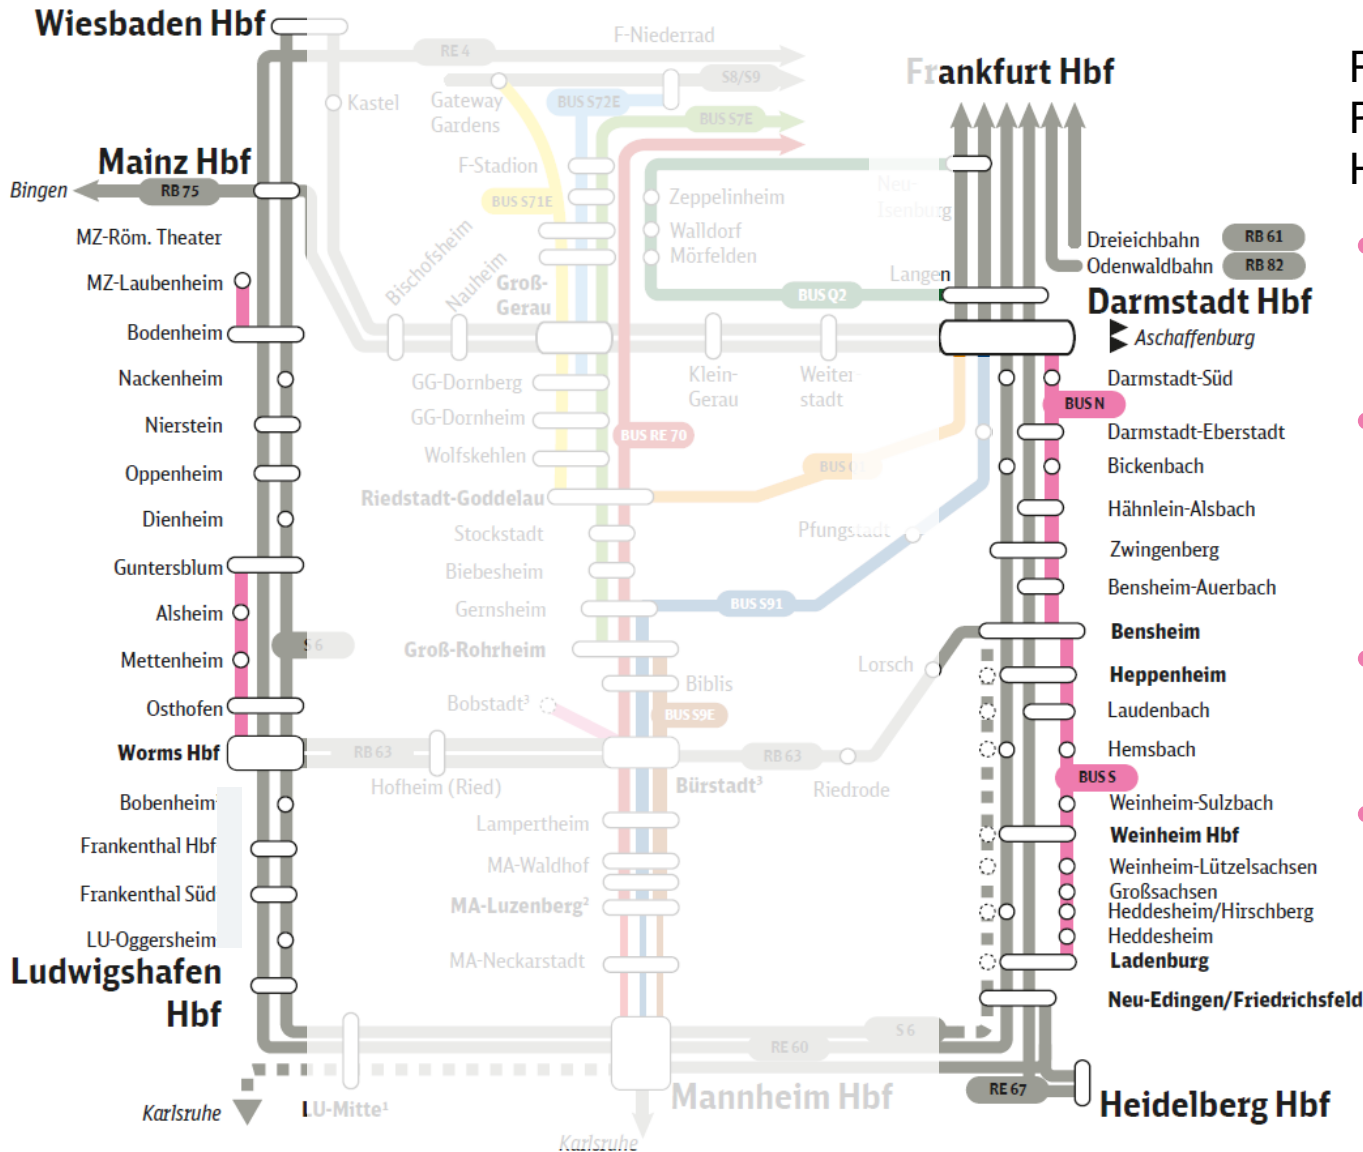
Wiesbaden Hbf

RE 4

F-Niederrad

S8/S9

Frankfurt Hbf

Kastel

Gateway Gardens

BUS S72E

BUS S7E

Mainz Hbf

Bingen

RB 75

F-Stadion

BUS S71E

Zeppelinheim

Walldorf

Mörfelden

Neu-Isenburg

Dreieichbahn

RB 61

Odenwaldbahn

RB 82

MZ-Röm. Theater

MZ-Laubenheim

Bischofsheim

Nauheim

Groß-Gerau

BUS Q2

Langen

Darmstadt Hbf

Aschaffenburg

Bodenheim

Nackenheim

GG-Dornberg

Klein-Gerau

Weiterstadt

Darmstadt-Süd

BUS N

Nierstein

GG-Dornheim

BUS RE 70

Darmstadt-Eberstadt

Wolfskehlen

Bickenbach

Oppenheim

BUS

Riedstadt-Goddelau

Hähnlein-Alsbach

Dienheim

Stockstadt

Pfungstadt

Zwingenberg

Guntersblum

Biebesheim

Bensheim-Auerbach

Alsheim

Gernsheim

BUS S91

Bensheim

S 6

Mettenheim

Groß-Rohrheim

Lorsch

Heppenheim

Biblis

Osthofen

Bobstadt³

BUS S9E

Laudenbach

Worms Hbf

RB 63

RB 63

Hemsbach

Hofheim (Ried)

Bürstadt³

Riedrode

BUS S

Bobenheim

Weinheim-Sulzbach

Lampertheim

Weinheim Hbf

Frankenthal Hbf

MA-Waldhof

Weinheim-Lützelsachsen

Großsachsen

Frankenthal Süd

MA-Luzenberg²

Heddesheim/Hirschberg

LU-Oggersheim

Heddesheim

Ladenburg

Ludwigshafen Hbf

MA-Neckarstadt

Neu-Edingen/Friedrichsfeld

S 6

RE 60

RE 67

Heidelberg Hbf

Karlsruhe

LU-Mitte¹

Mannheim Hbf

Karlsruhe

F
F
H